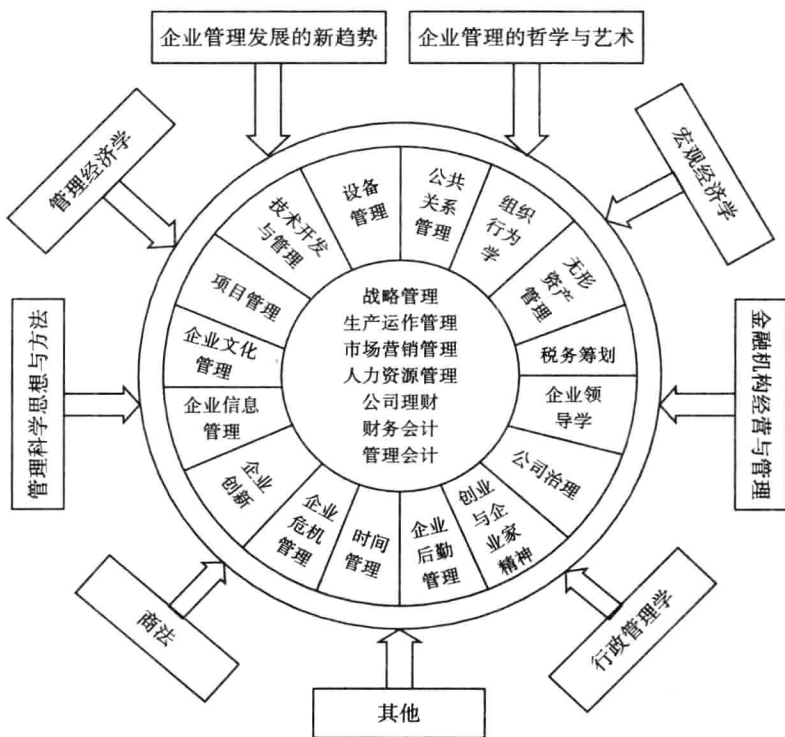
企业管理发展的新趋势

企业管理的哲学与艺术

管理经济学

宏观经济学

管理科学思想与方法

金融机构经营与管理

商法

其他

行政管理学

设备管理

公共关系管理

组织行为学

无形资产管理

税务筹划

企业领导学

公司治理

创业与企业家精神

企业后勤管理

时间管理

企业危机管理

企业创新

企业信息管理

企业文化管理

项目管理

技术开发与管理

战略管理
生产运作管理
市场营销管理
人力资源管理
公司理财
财务会计
管理会计